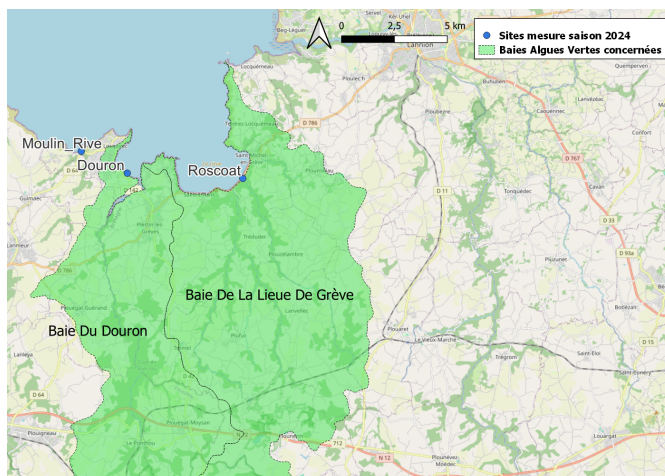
0 2,5 5 km

Sites mesure saison 2024
Baies Algues Vertes concernées

Moulin_Rive
Douron
Roscoat

Baie De La Lieue De Grève
Baie Du Douron

Lannion
Ploubezre
Plounérin
Plouaret
Le Vieux-Marché
Tréduder
Ploumilliau
Plestin-les-Grèves
Saint-Michel-en-Grève
Trédrez-Locquémeau
Locquémeau
Lanvellec
Plufur
Plouégat-Moysan
Plouigneau
Plounévez-Moëdec
Louargat
Tonquédec
Cavan
Caouënnec
Pluzunet
Trégrom
Saint-Eloi
Belle-Isle-en-Terre
Loguivy-Plougras
Plougras
Guerlesquin
Lanmeur
Guimaëc
Plouegat-Guerand
Locquirec
Plouzélambre
Le Ponthou
D 786
D 11
D 767
D 33
D 15
D 64
D 42
D 712
N 12